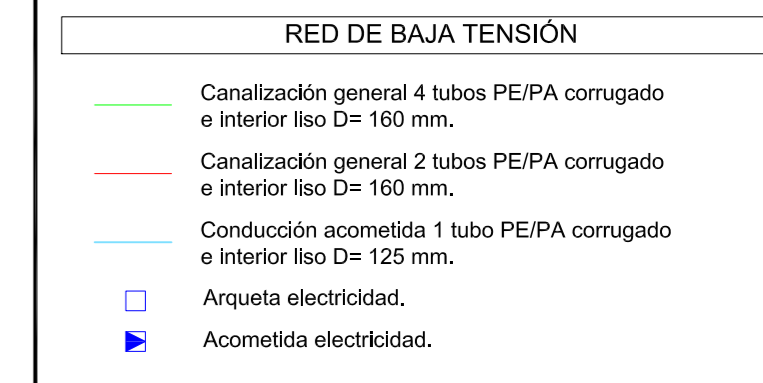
RED DE BAJA TENSIÓN

Canalización general 4 tubos PE/PA corrugado e interior liso D= 160 mm.

Canalización general 2 tubos PE/PA corrugado e interior liso D= 160 mm.

Conducción acometida 1 tubo PE/PA corrugado e interior liso D= 125 mm.

Arqueta electricidad.

Acometida electricidad.